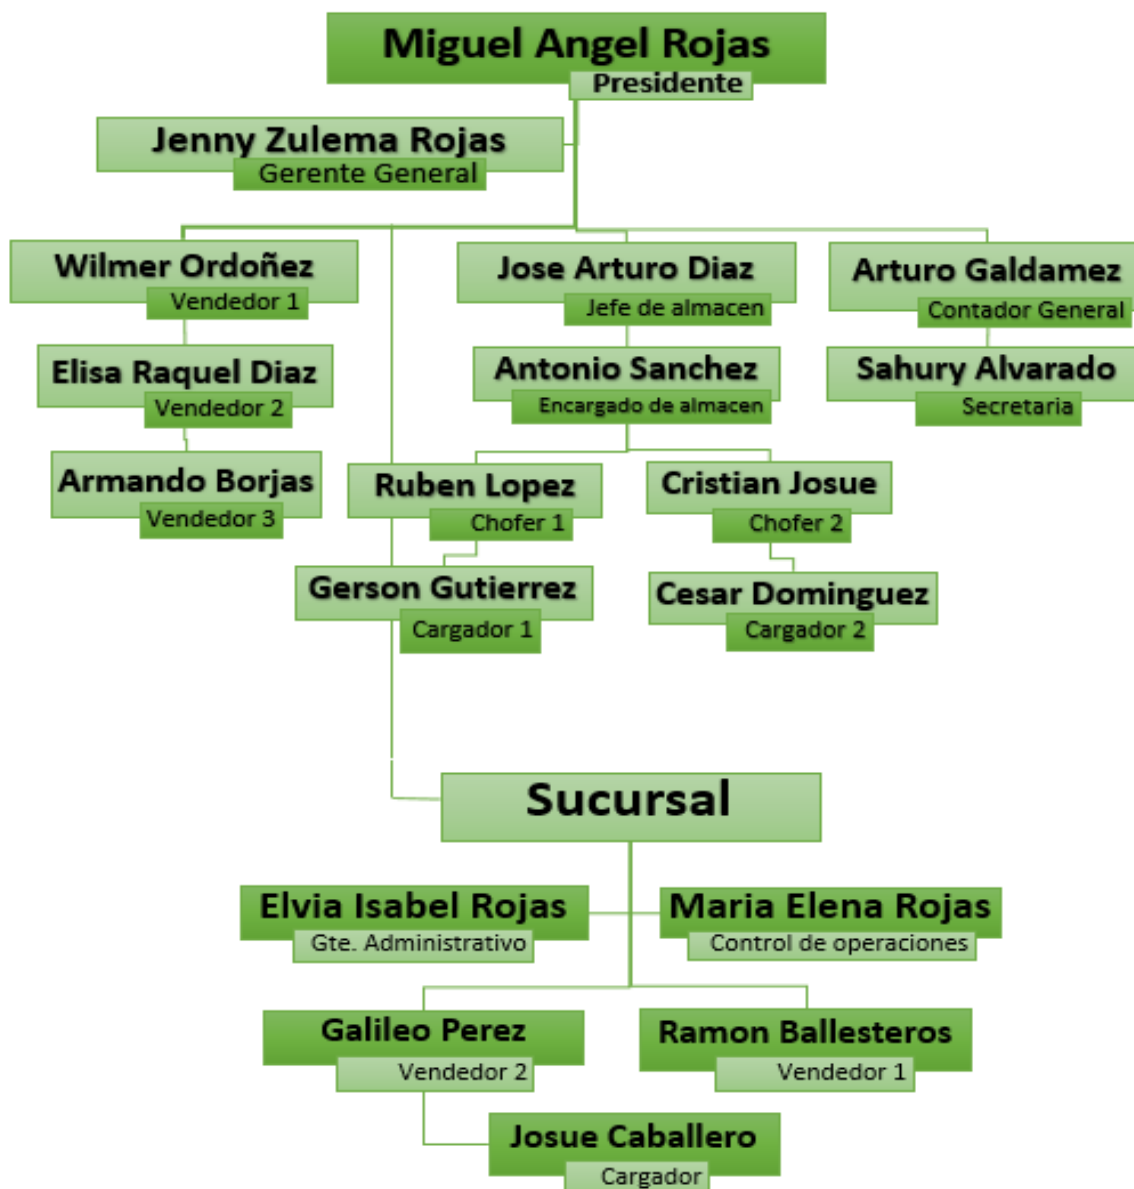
Miguel Angel Rojas
Presidente

Jenny Zulema Rojas
Gerente General

Wilmer Ordoñez
Vendedor 1

Jose Arturo Diaz
Jefe de almacen

Arturo Galdamez
Contador General

Elisa Raquel Diaz
Vendedor 2

Antonio Sanchez
Encargado de almacen

Sahury Alvarado
Secretaria

Armando Borjas
Vendedor 3

Ruben Lopez
Chofer 1

Cristian Josue
Chofer 2

Gerson Gutierrez
Cargador 1

Cesar Dominguez
Cargador 2

Sucursal

Elvia Isabel Rojas
Gte. Administrativo

Maria Elena Rojas
Control de operaciones

Galileo Perez
Vendedor 2

Ramon Ballesteros
Vendedor 1

Josue Caballero
Cargador